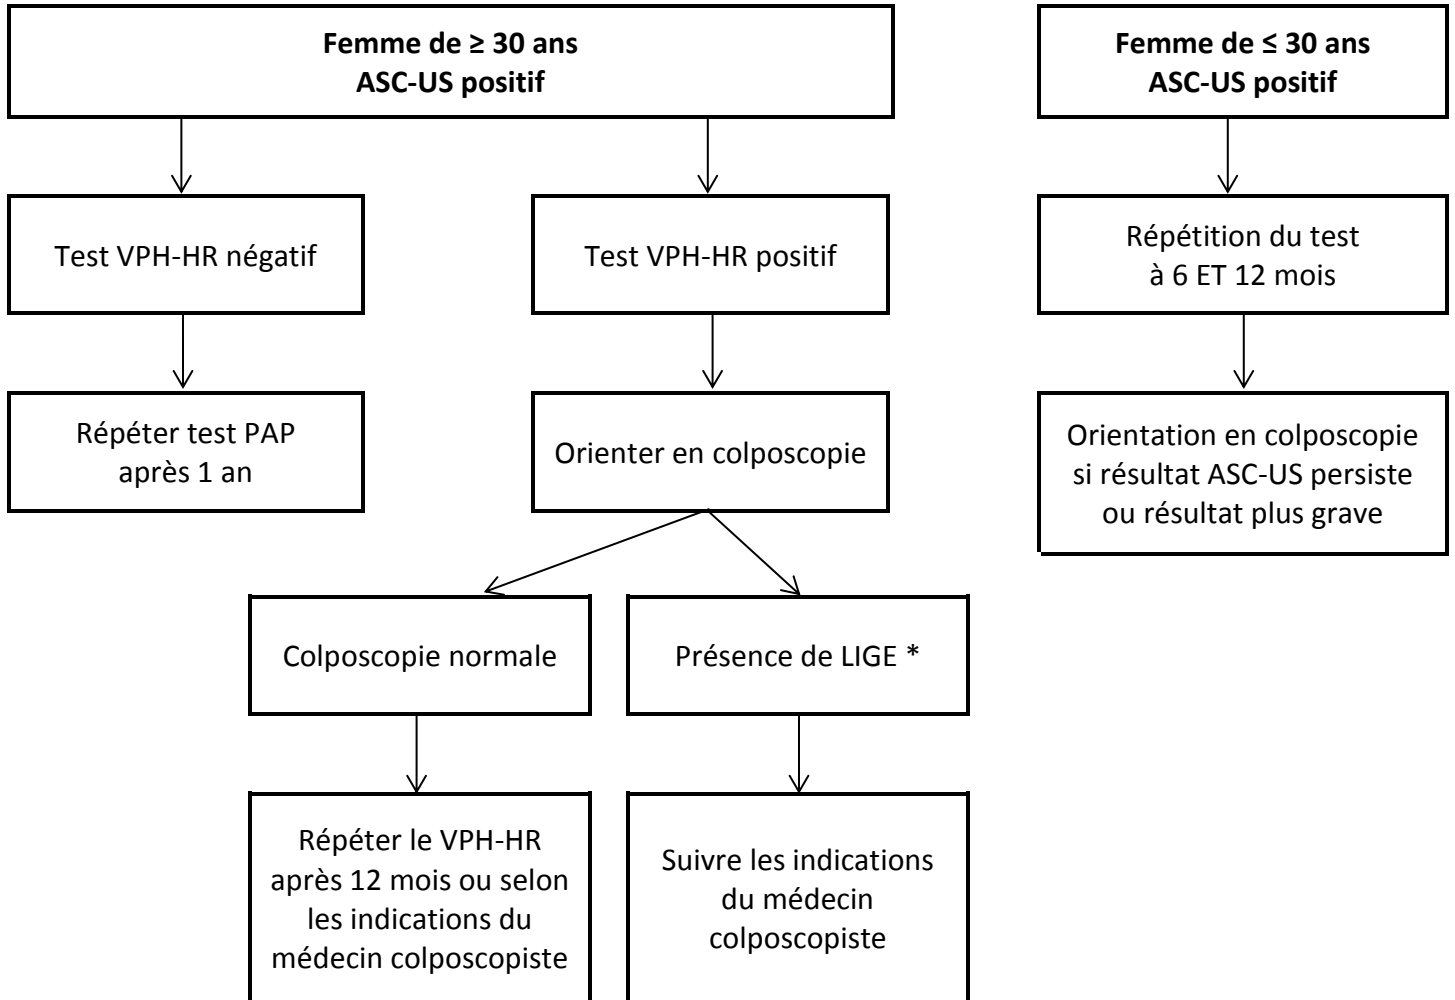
**Femme de ≥ 30 ans**
**ASC-US positif**

Test VPH-HR négatif

Répéter test PAP après 1 an

Test VPH-HR positif

Orienter en colposcopie

Colposcopie normale

Répéter le VPH-HR après 12 mois ou selon les indications du médecin colposcopiste

Présence de LIGE *

Suivre les indications du médecin colposcopiste

**Femme de ≤ 30 ans**
**ASC-US positif**

Répétition du test à 6 ET 12 mois

Orientation en colposcopie si résultat ASC-US persiste ou résultat plus grave